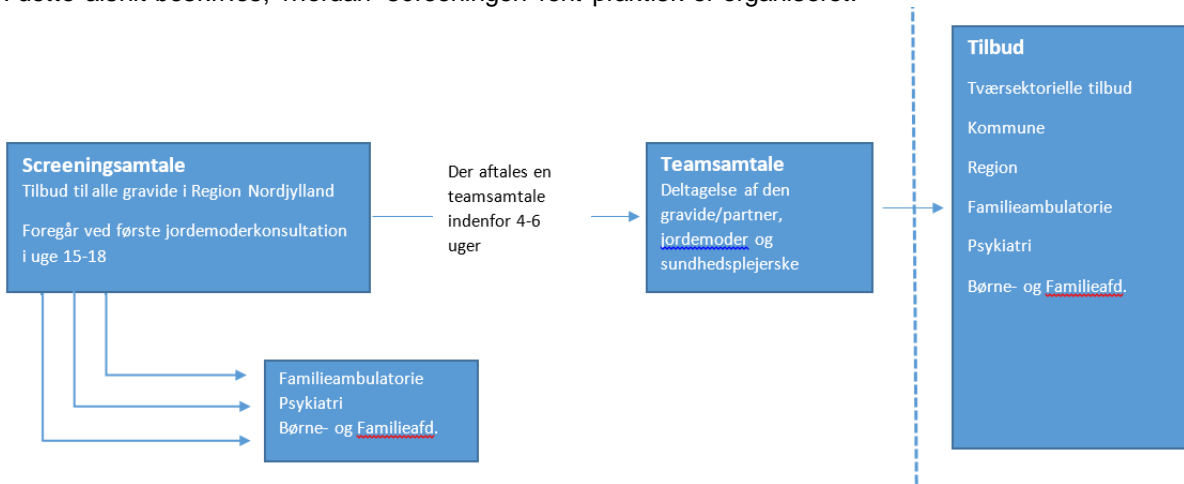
I dette afsnit beskrives, hvordan screeningen rent praktisk er organiseret.

Screeningsamtale
Tilbud til alle gravide i Region Nordjylland

Foregår ved første jordemoderkonsultation i uge 15-18

Der aftales en teamsamtale indenfor 4-6 uger

Teamsamtale
Deltagelse af den gravide/partner, jordemoder og sundhedsplejerske

Tilbud
Tværsektorielle tilbud
Kommune
Region
Familieambulatorie
Psykiatri
Børne- og Familieafd.

Familieambulatorie
Psykiatri
Børne- og Familieafd.